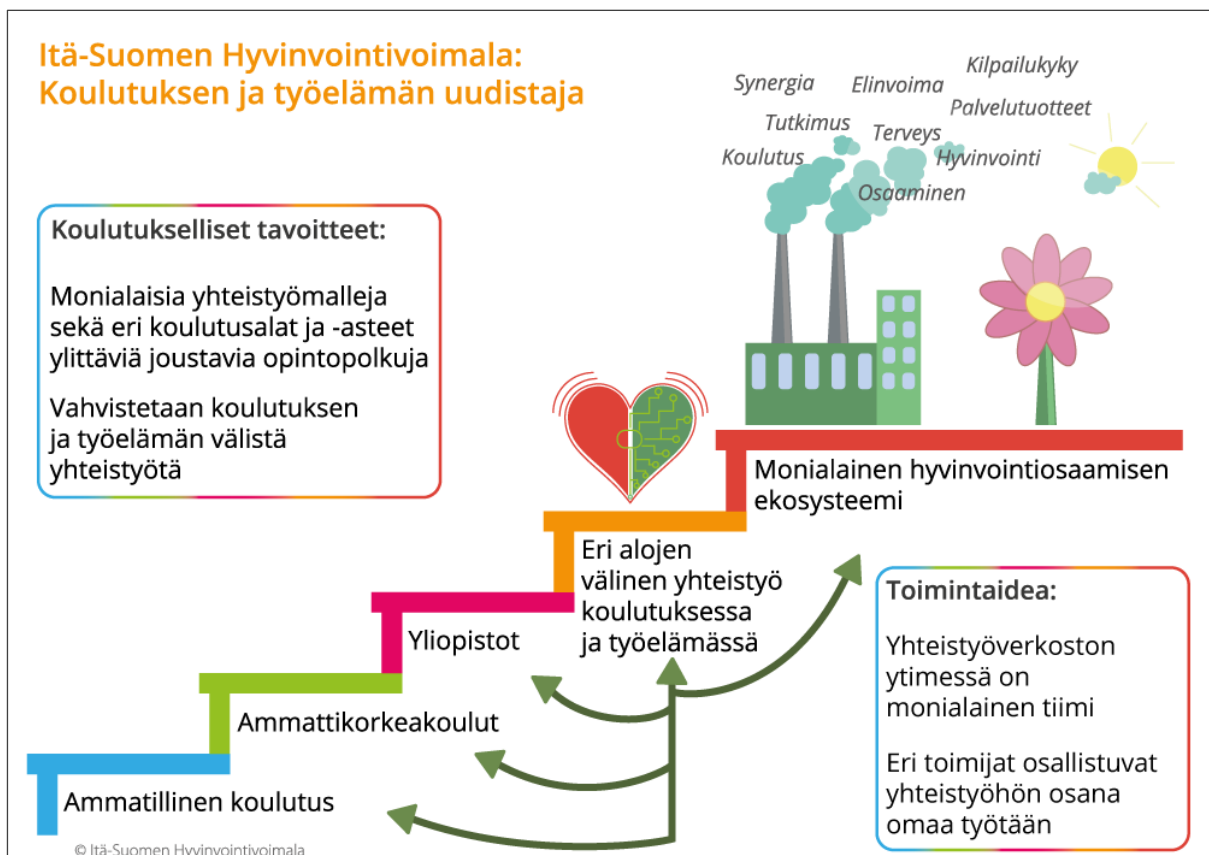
Itä-Suomen Hyvinvointivoimala:
Koulutuksen ja työelämän uudistaja

Synergia
Elinvoima
Kilpailukyky
Palvelutuotteet
Tutkimus
Terveys
Koulutus
Hyvinvointi
Osaaminen

Koulutukselliset tavoitteet:

Monialaisia yhteistyömalleja sekä eri koulutusalat ja -asteet ylittäviä joustavia opintopolkuja

Vahvistetaan koulutuksen ja työelämän välistä yhteistyötä

Monialainen hyvinvointiosaamisen ekosysteemi

Eri alojen välinen yhteistyö koulutuksessa ja työelämässä

Yliopistot

Ammattikorkeakoulut

Ammatillinen koulutus

Toimintaidea:

Yhteistyöverkoston ytimessä on monialainen tiimi

Eri toimijat osallistuvat yhteistyöhön osana omaa työtään

© Itä-Suomen Hyvinvointivoimala